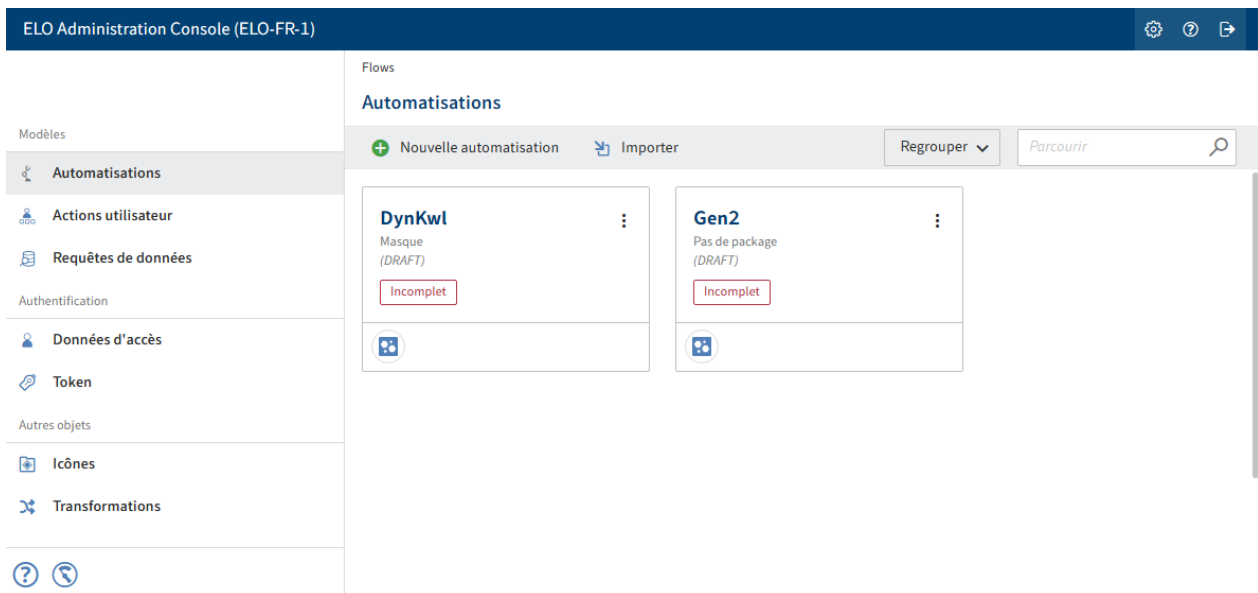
ELO Administration Console (ELO-FR-1)

Modèles

Automatisations

Actions utilisateur

Requêtes de données

Authentification

Données d'accès

Token

Autres objets

Icônes

Transformations

Flows

Automatisations

Nouvelle automatisation

Importer

Regrouper

Parcourir

DynKwl
Masque
(DRAFT)
Incomplet

Gen2
Pas de package
(DRAFT)
Incomplet